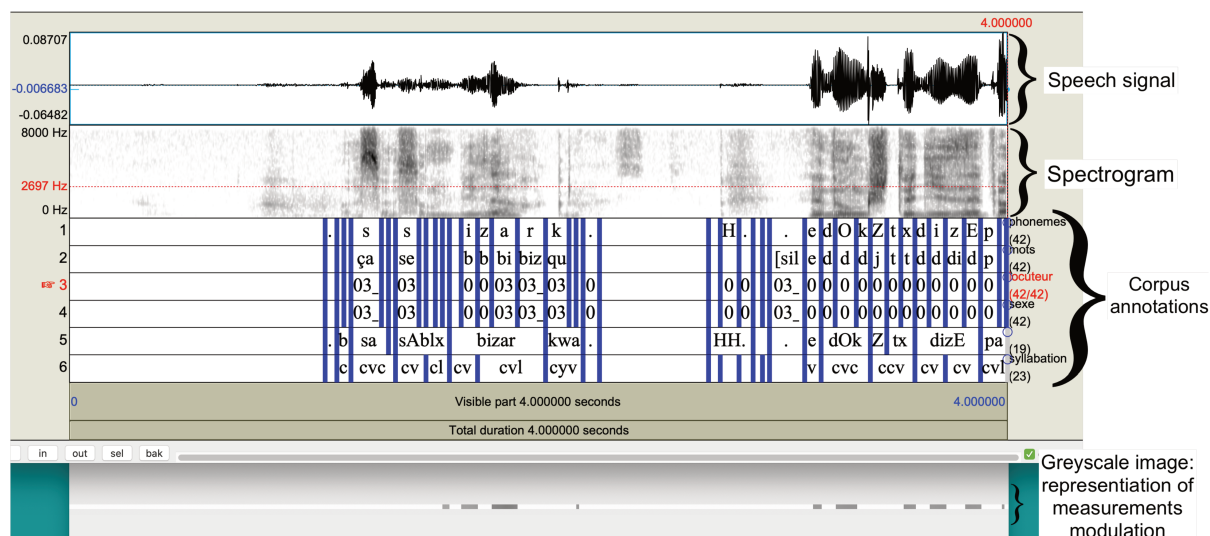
4.000000

0.08707

-0.006683

-0.06482

Speech signal

8000 Hz

2697 Hz

0 Hz

Spectrogram

1 . s s i z a r k . H. . e d O k Z t x d i z E p phonemes (42)

2 ça se b b bi biz qu [sil e d d d j t t d d di d p mots (42)

3 03_ 03 0 0 03 03_ 03 0 0 0 03_ 0 0 0 0 0 0 0 0 0 0 0 0 locuteur (42/42)

4 03_ 03 0 0 03 03_ 03 0 0 0 03_ 0 0 0 0 0 0 0 0 0 0 0 0 sexe (42)

5 . b sa sAblx bizar kwa . HH. . e dOk Z tx dizE pa (19)

6 c cvc cv cl cv cvl cyv v cvc ccv cv cv cvl syllabation (23)

Corpus annotations

0 Visible part 4.000000 seconds 4.000000

Total duration 4.000000 seconds

in out sel bak

Greyscale image: representiation of measurements modulation